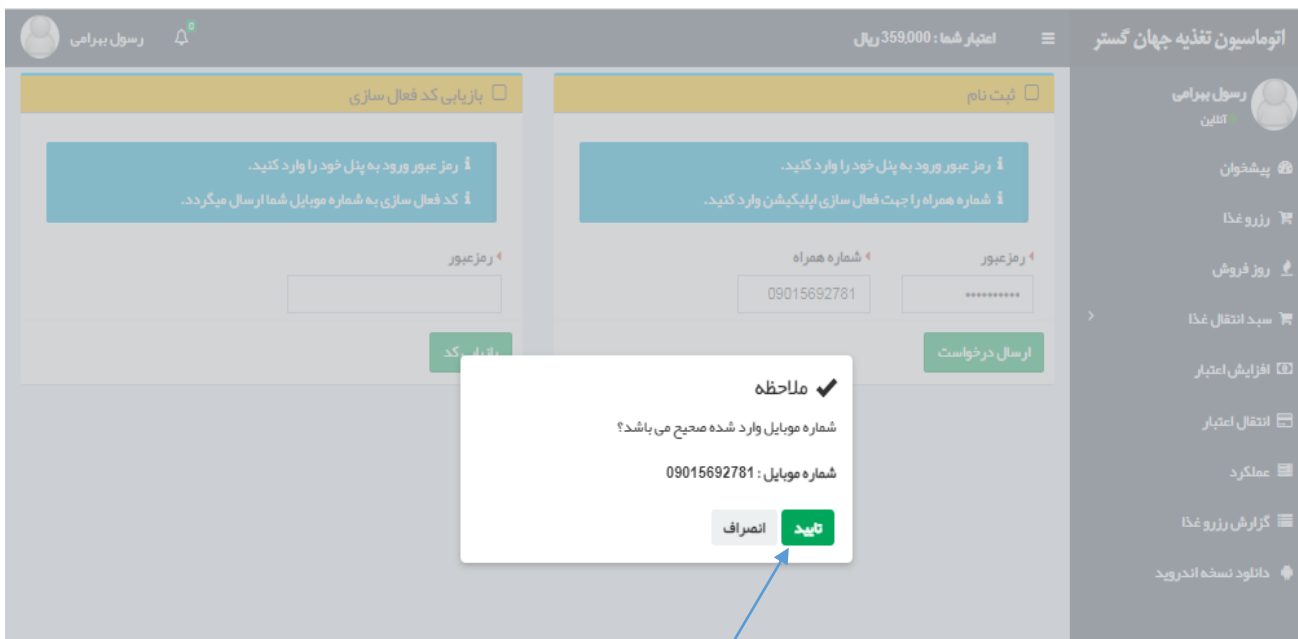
اتوماسیون تغذیه جهان گستر

اعتبار شما : 359,000 ریال

رسول بهرامی

0

رسول بهرامی
آنلاین

پیشخوان

رزرو غذا

روز فروش

سبد انتقال غذا

افزایش اعتبار

انتقال اعتبار

عملکرد

گزارش رزرو غذا

دانلود نسخه اندروید

ثبت نام

رمز عبور ورود به پنل خود را وارد کنید.

شماره همراه را جهت فعال سازی اپلیکیشن وارد کنید.

رمزعبور

••••••••••

شماره همراه

09015692781

ارسال درخواست

بازیابی کد فعال سازی

رمز عبور ورود به پنل خود را وارد کنید.

کد فعال سازی به شماره موبایل شما ارسال میگردد.

رمزعبور

بازیابی کد

ملاحظه

شماره موبایل وارد شده صحیح می باشد؟

شماره موبایل : 09015692781

تایید

انصراف